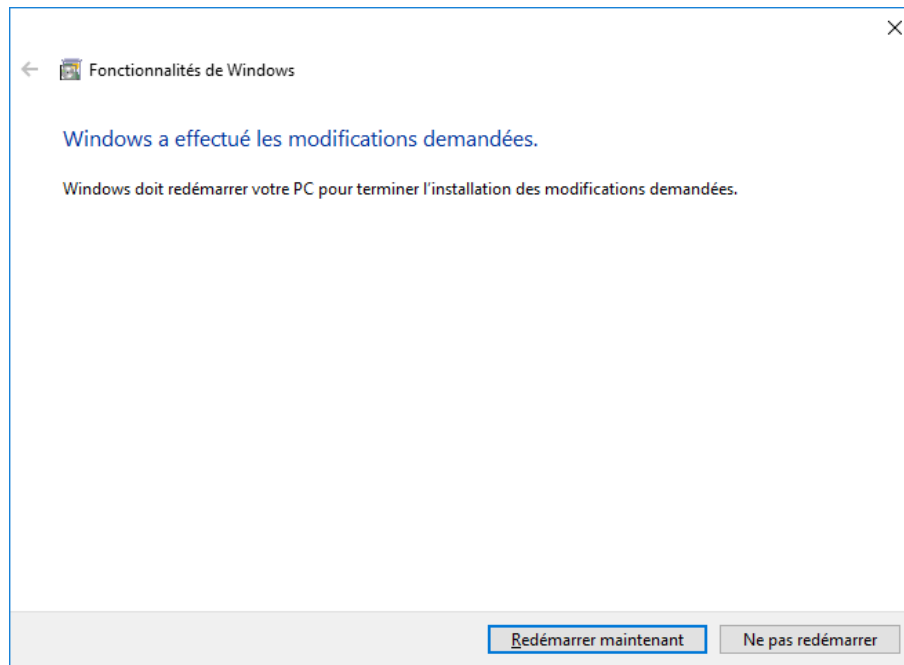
Fonctionnalités de Windows

Windows a effectué les modifications demandées.

Windows doit redémarrer votre PC pour terminer l’installation des modifications demandées.

Redémarrer maintenant
Ne pas redémarrer